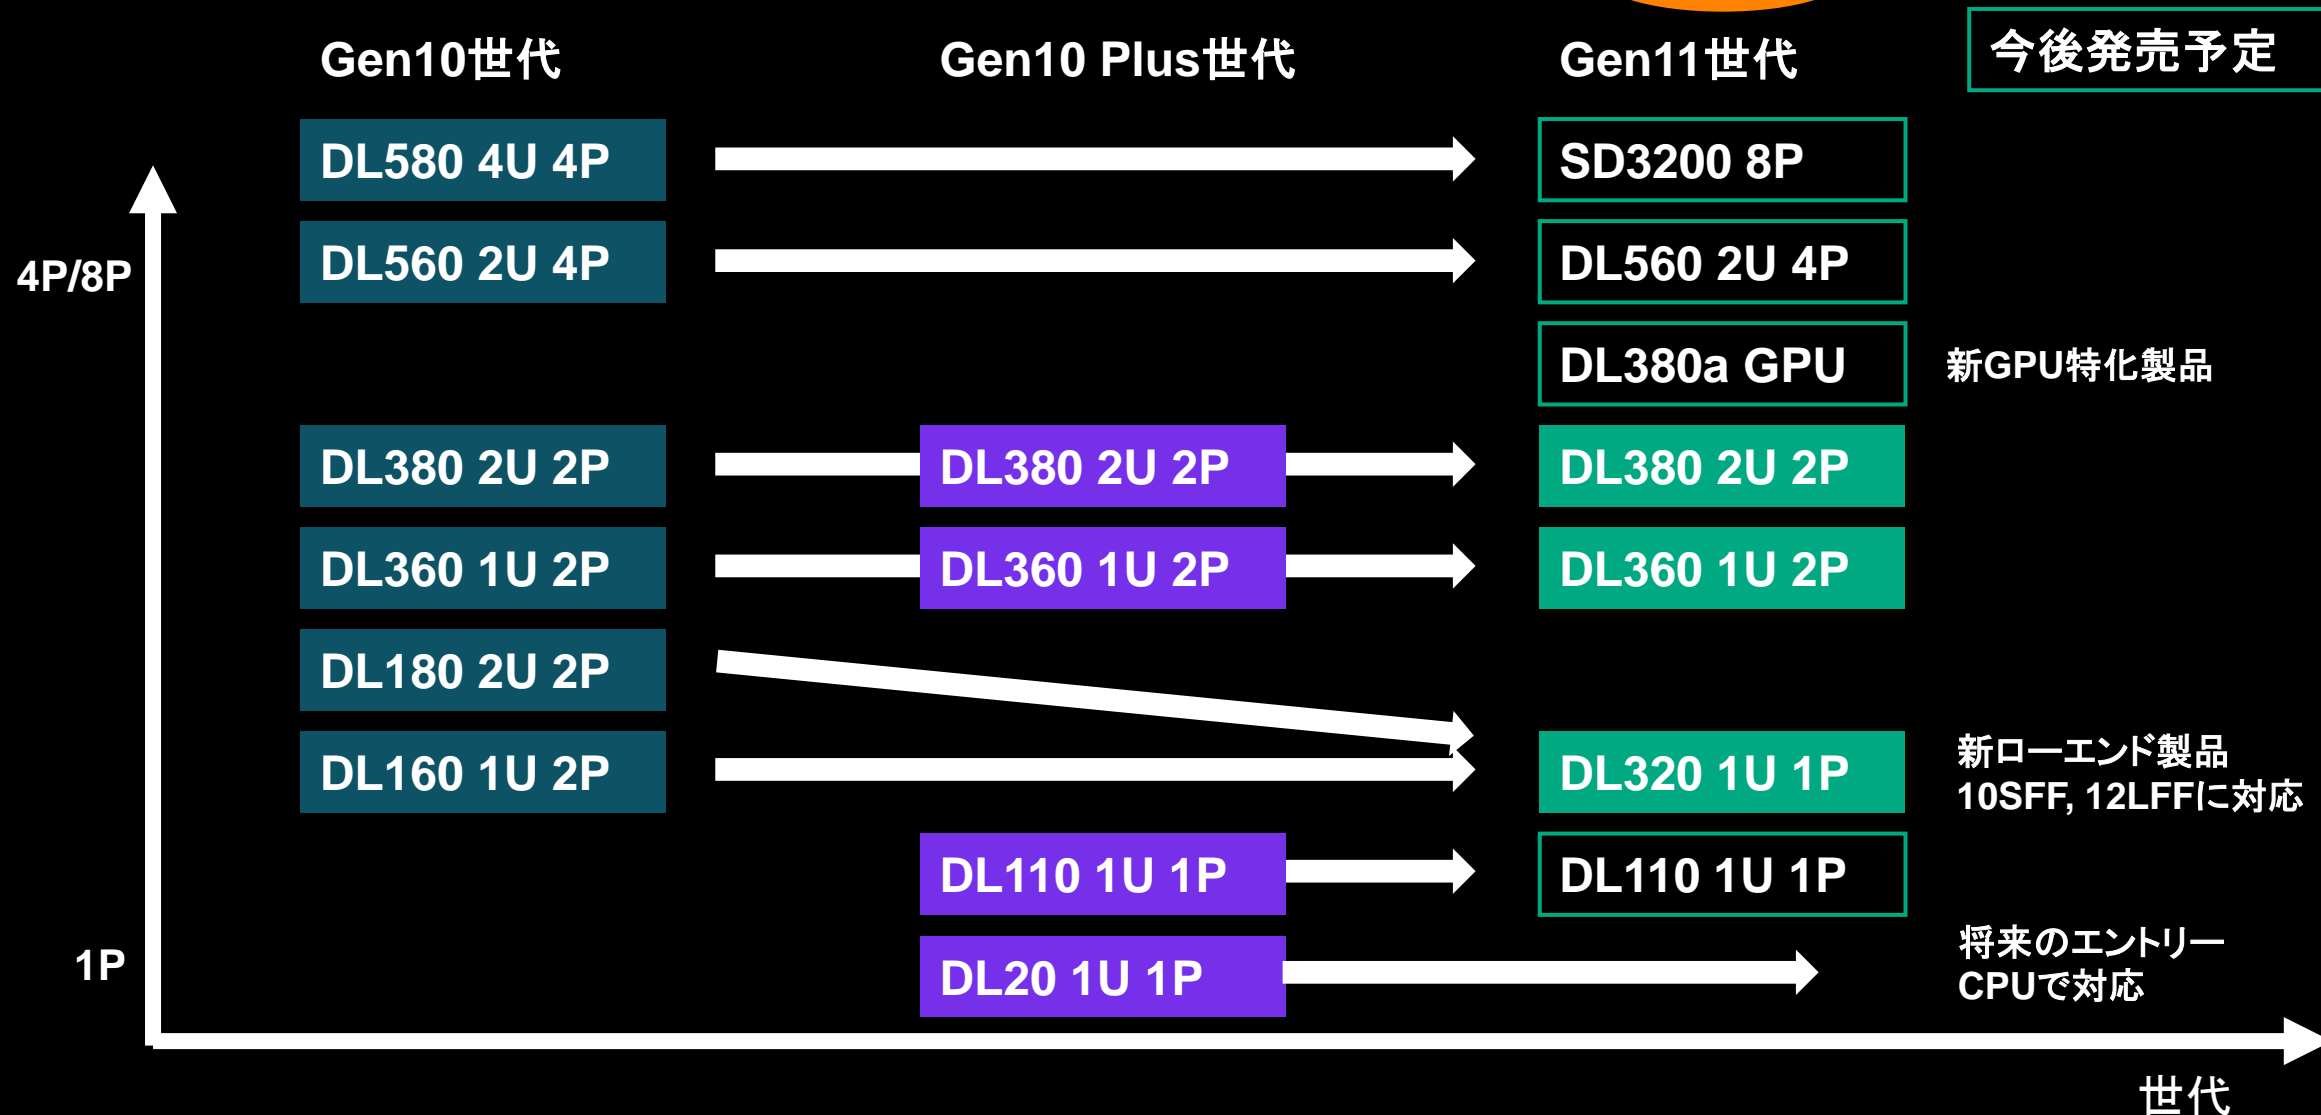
Gen10世代

Gen10 Plus世代

Gen11世代

今後発売予定

4P/8P

DL580 4U 4P

SD3200 8P

DL560 2U 4P

DL560 2U 4P

DL380a GPU

新GPU特化製品

DL380 2U 2P

DL380 2U 2P

DL380 2U 2P

DL360 1U 2P

DL360 1U 2P

DL360 1U 2P

DL180 2U 2P

DL160 1U 2P

DL320 1U 1P

新ローエンド製品
10SFF, 12LFFに対応

DL110 1U 1P

DL110 1U 1P

1P

DL20 1U 1P

将来のエントリー
CPUで対応

世代